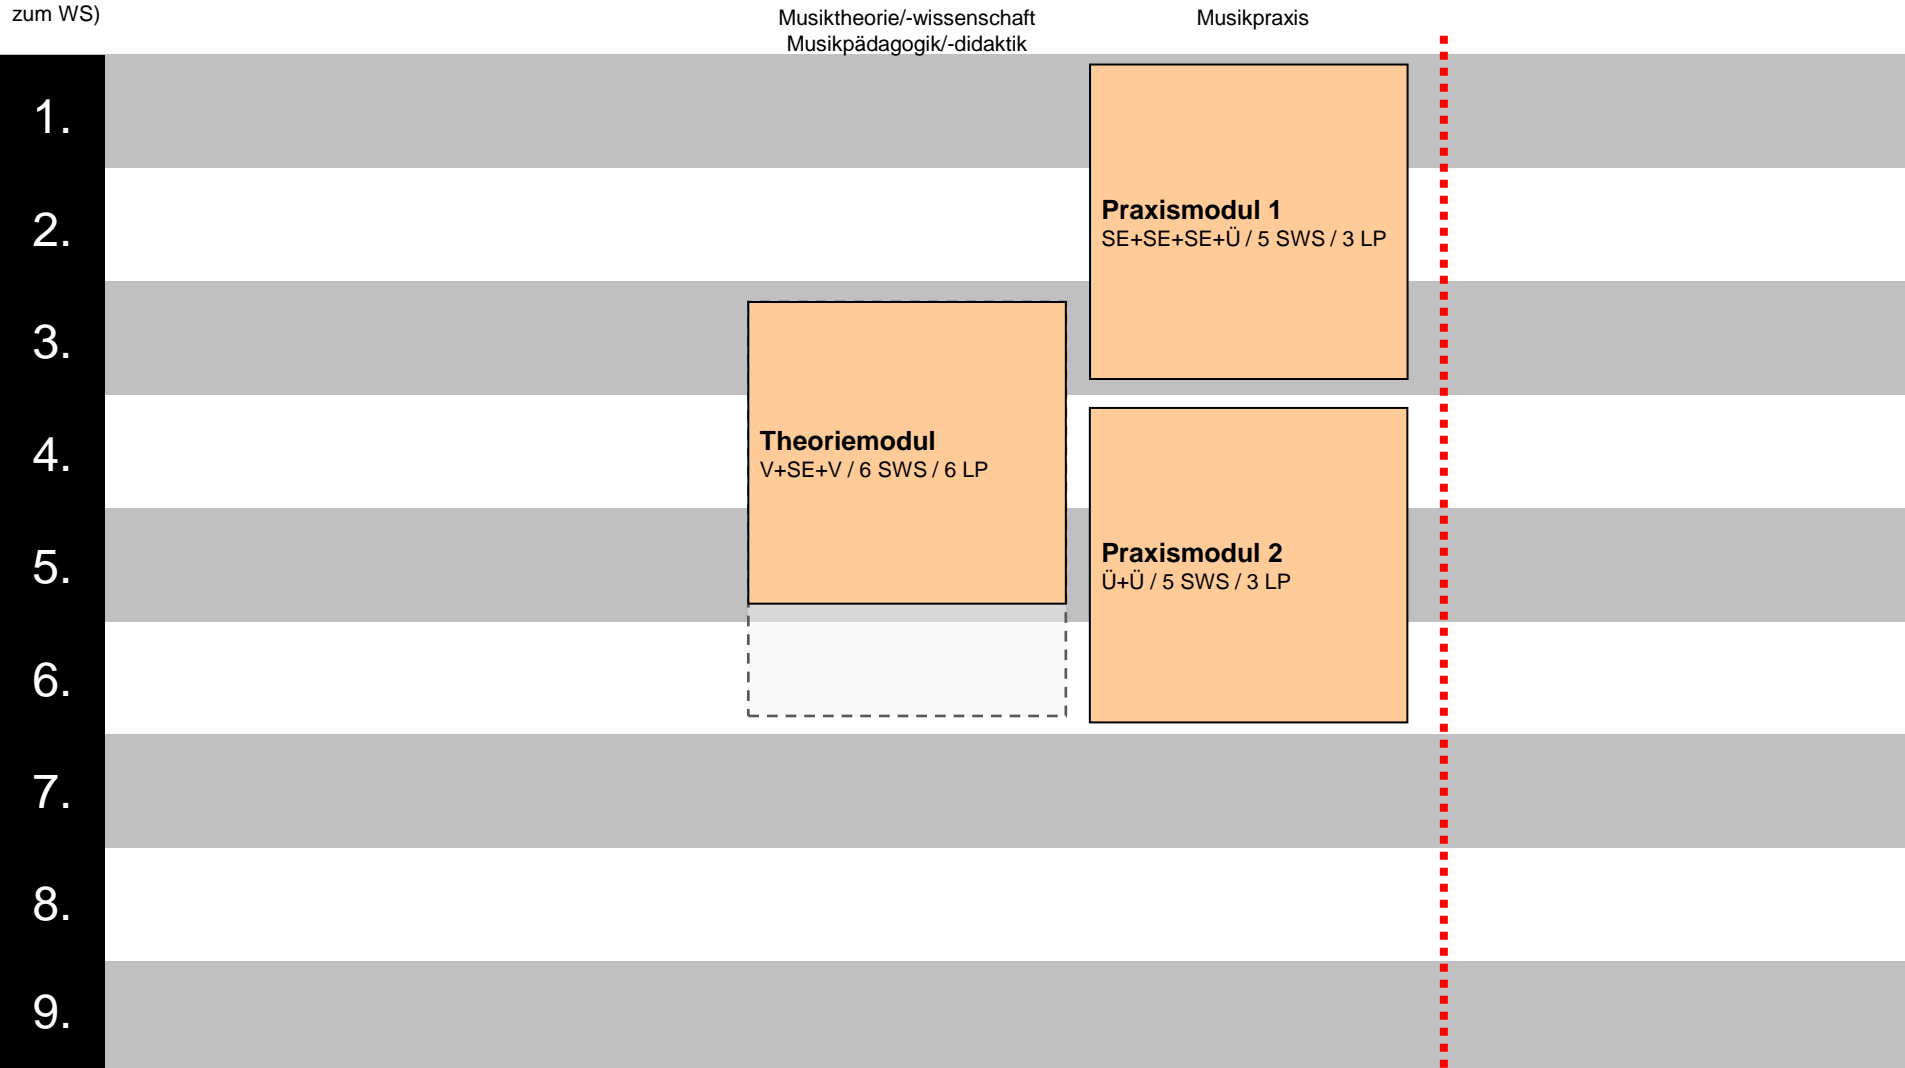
zum WS)

Musiktheorie/-wissenschaft
Musikpädagogik/-didaktik

Musikpraxis

1.

2.

3.

4.

5.

6.

7.

8.

9.

Praxismodul 1
SE+SE+SE+Ü / 5 SWS / 3 LP

Theoriemodul
V+SE+V / 6 SWS / 6 LP

Praxismodul 2
Ü+Ü / 5 SWS / 3 LP